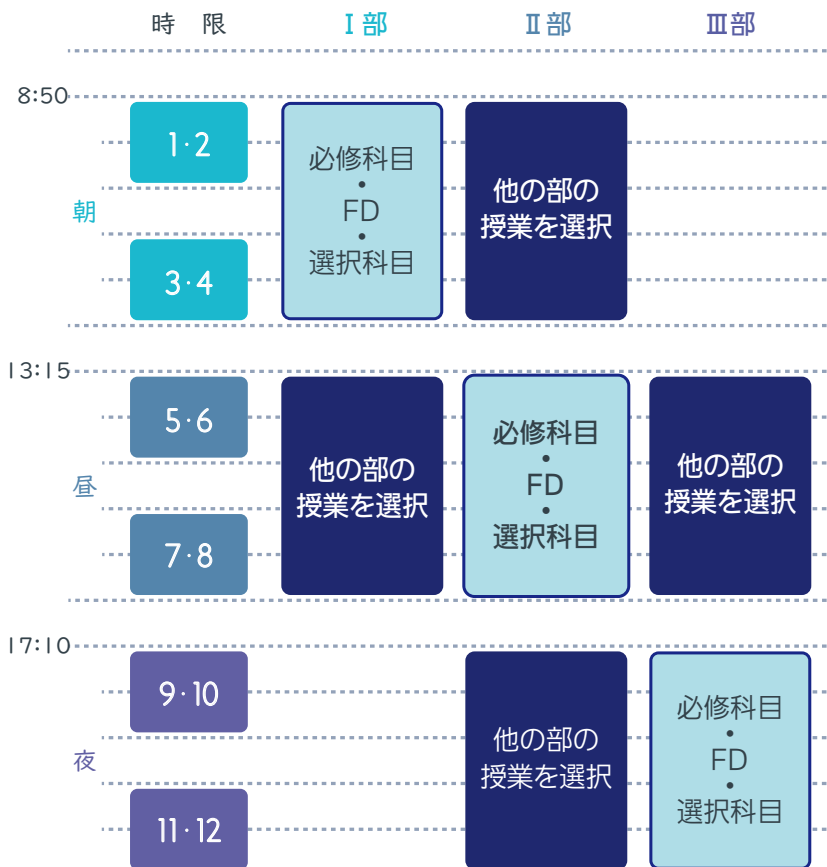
| 時限 | | Ⅰ部 | Ⅱ部 | Ⅲ部 |
|---|---|---|---|---|
| 8:50 朝 | 1·2 | 必修科目 • FD • 選択科目 | 他の部の授業を選択 | |
| | 3·4 | | | |
| 13:15 昼 | 5·6 | 他の部の授業を選択 | 必修科目 • FD • 選択科目 | 他の部の授業を選択 |
| | 7·8 | | | |
| 17:10 夜 | 9·10 | | 他の部の授業を選択 | 必修科目 • FD • 選択科目 |
| | 11·12 | | | |